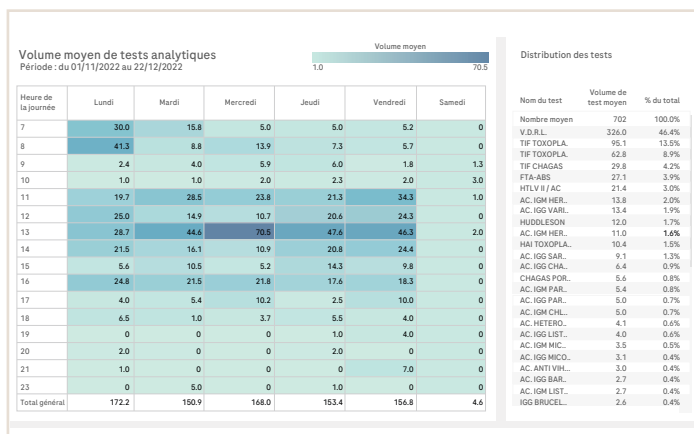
Volume moyen de tests analytiques
Période : du 01/11/2022 au 22/12/2022

Volume moyen
1.0 70.5

| Heure de la journée | Lundi | Mardi | Mercredi | Jeudi | Vendredi | Samedi |
|---|---|---|---|---|---|---|
| 7 | 30.0 | 15.8 | 5.0 | 5.0 | 5.2 | 0 |
| 8 | 41.3 | 8.8 | 13.9 | 7.3 | 5.7 | 0 |
| 9 | 2.4 | 4.0 | 5.9 | 6.0 | 1.8 | 1.3 |
| 10 | 1.0 | 1.0 | 2.0 | 2.3 | 2.0 | 3.0 |
| 11 | 19.7 | 28.5 | 23.8 | 21.3 | 34.3 | 1.0 |
| 12 | 25.0 | 14.9 | 10.7 | 20.6 | 24.3 | 0 |
| 13 | 28.7 | 44.6 | 70.5 | 47.6 | 46.3 | 2.0 |
| 14 | 21.5 | 16.1 | 10.9 | 20.8 | 24.4 | 0 |
| 15 | 5.6 | 10.5 | 5.2 | 14.3 | 9.8 | 0 |
| 16 | 24.8 | 21.5 | 21.8 | 17.6 | 18.3 | 0 |
| 17 | 4.0 | 5.4 | 10.2 | 2.5 | 10.0 | 0 |
| 18 | 6.5 | 1.0 | 3.7 | 5.5 | 4.0 | 0 |
| 19 | 0 | 0 | 0 | 1.0 | 4.0 | 0 |
| 20 | 2.0 | 0 | 0 | 2.0 | 0 | 0 |
| 21 | 1.0 | 0 | 0 | 0 | 7.0 | 0 |
| 23 | 0 | 5.0 | 0 | 1.0 | 0 | 0 |
| Total général | 172.2 | 150.9 | 168.0 | 153.4 | 156.8 | 4.6 |

Distribution des tests

| Nom du test | Volume de test moyen | % du total |
|---|---|---|
| Nombre moyen | 702 | 100.0% |
| V.D.R.L. | 326.0 | 46.4% |
| TIF TOXOPLA. | 95.1 | 13.5% |
| TIF TOXOPLA. | 62.8 | 8.9% |
| TIF CHAGAS | 29.8 | 4.2% |
| FTA-ABS | 27.1 | 3.9% |
| HTLV II / AC | 21.4 | 3.0% |
| AC. IGM HER.. | 13.8 | 2.0% |
| AC. IGG VARI.. | 13.4 | 1.9% |
| HUDDLESON | 12.0 | 1.7% |
| AC. IGM HER.. | 11.0 | 1.6% |
| HAI TOXOPLA.. | 10.4 | 1.5% |
| AC. IGG SAR.. | 9.1 | 1.3% |
| AC. IGG CHA.. | 6.4 | 0.9% |
| CHAGAS POR.. | 5.6 | 0.8% |
| AC. IGM PAR.. | 5.4 | 0.8% |
| AC. IGG PAR.. | 5.0 | 0.7% |
| AC. IGM CHL.. | 5.0 | 0.7% |
| AC. HETERO.. | 4.1 | 0.6% |
| AC. IGG LIST.. | 4.0 | 0.6% |
| AC. IGM MIC.. | 3.5 | 0.5% |
| AC. IGG MICO.. | 3.1 | 0.4% |
| AC. ANTI VIH.. | 3.0 | 0.4% |
| AC. IGG BAR.. | 2.7 | 0.4% |
| AC. IGM LIST.. | 2.7 | 0.4% |
| IGG BRUCEL.. | 2.6 | 0.4% |